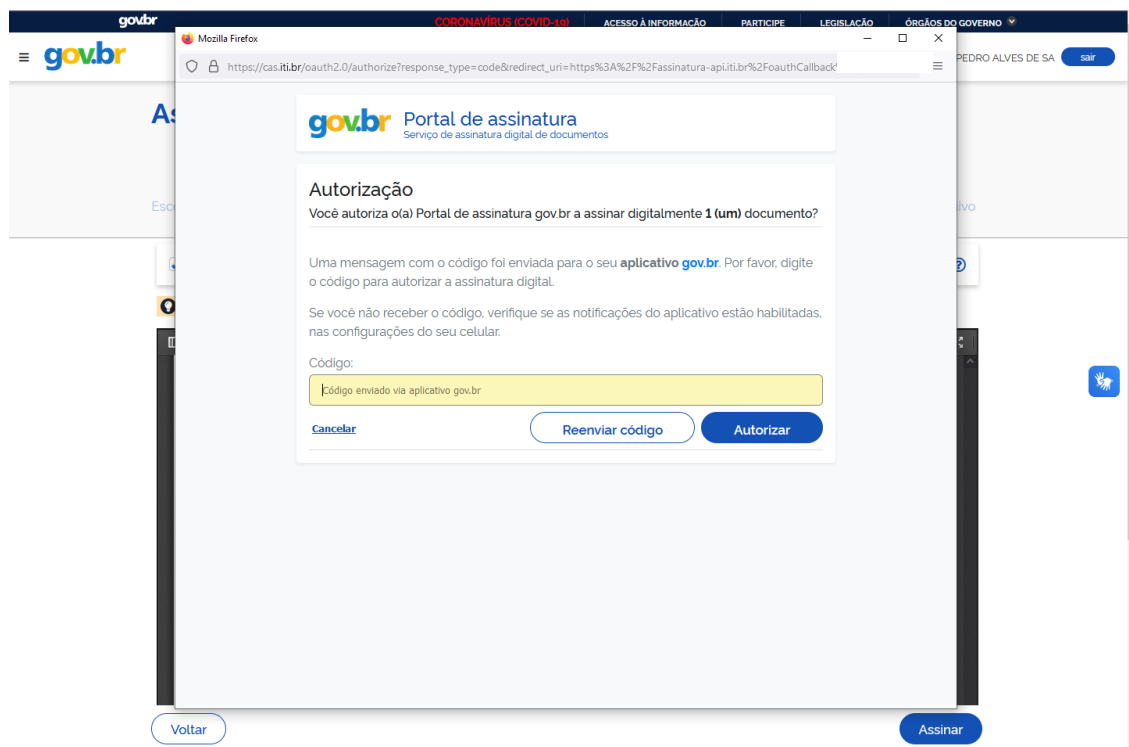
gov.br CORONAVÍRUS (COVID-19) ACESSO À INFORMAÇÃO PARTICIPE LEGISLAÇÃO ÓRGÃOS DO GOVERNO

≡ gov.br

PEDRO ALVES DE SA sair

As

Esc

ivo

Mozilla Firefox

https://cas.iti.br/oauth2.0/authorize?response_type=code&redirect_uri=https%3A%2F%2Fassinatura-api.iti.br%2FoauthCallback

gov.br Portal de assinatura
Serviço de assinatura digital de documentos

Autorização

Você autoriza o(a) Portal de assinatura gov.br a assinar digitalmente **1 (um)** documento?

Uma mensagem com o código foi enviada para o seu **aplicativo gov.br**. Por favor, digite o código para autorizar a assinatura digital.

Se você não receber o código, verifique se as notificações do aplicativo estão habilitadas, nas configurações do seu celular.

Código:

Código enviado via aplicativo gov.br

Cancelar

Reenviar código

Autorizar

Voltar

Assinar